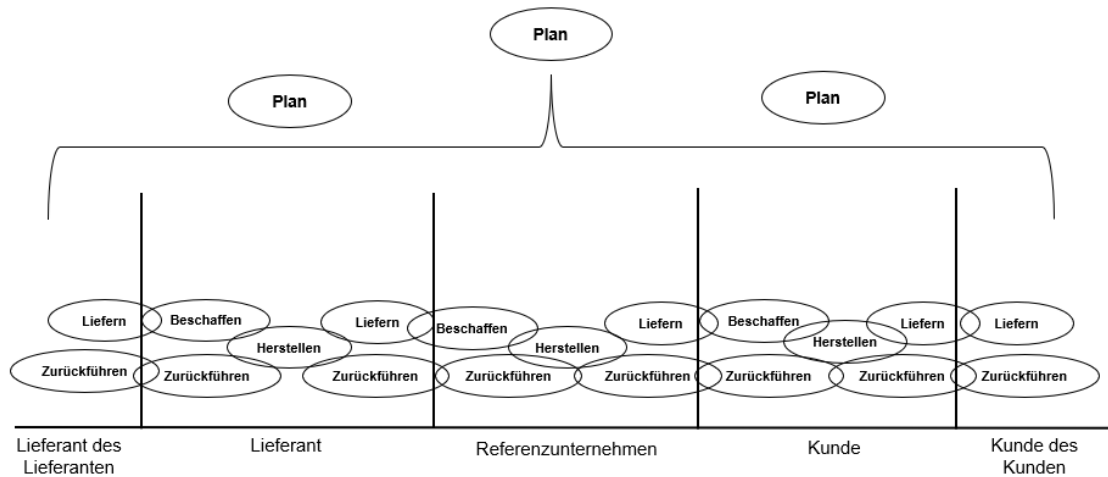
Plan

Plan

Plan

Liefern
Zurückführen

Beschaffen
Zurückführen
Herstellen
Liefern
Zurückführen

Beschaffen
Zurückführen
Herstellen
Liefern
Zurückführen

Beschaffen
Zurückführen
Herstellen
Liefern
Zurückführen

Liefern
Zurückführen

Lieferant des Lieferanten

Lieferant

Referenzunternehmen

Kunde

Kunde des Kunden